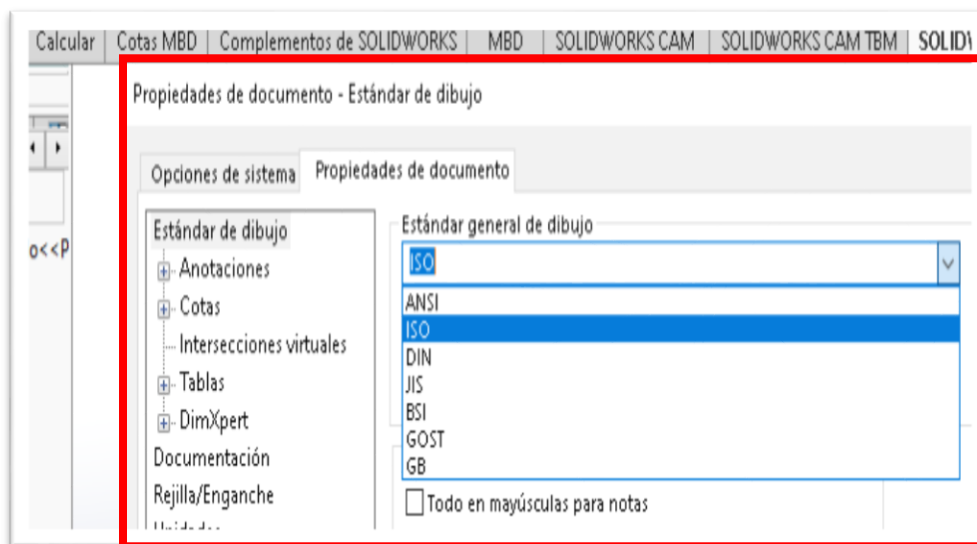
Calcular | Cotas MBD | Complementos de SOLIDWORKS | MBD | SOLIDWORKS CAM | SOLIDWORKS CAM TBM | SOLID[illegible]

o<<P

Propiedades de documento - Estándar de dibujo

Opciones de sistema | Propiedades de documento

Estándar de dibujo
Anotaciones
Cotas
Intersecciones virtuales
Tablas
DimXpert
Documentación
Rejilla/Enganche
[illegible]

Estándar general de dibujo
ISO
ANSI
ISO
DIN
JIS
BSI
GOST
GB

Todo en mayúsculas para notas